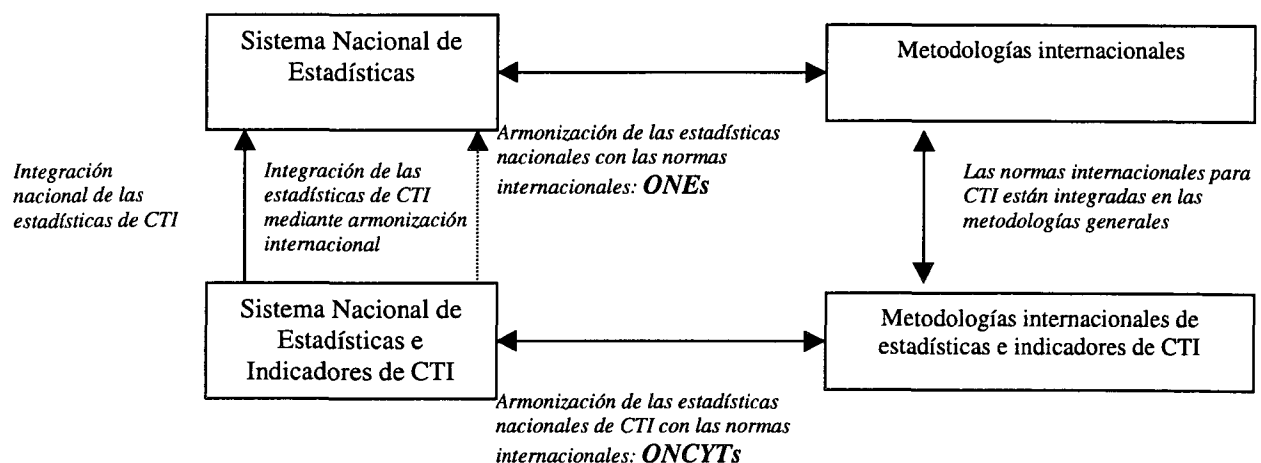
Sistema Nacional de Estadísticas

Metodologías internacionales

Armonización de las estadísticas nacionales con las normas internacionales: ONEs

Integración nacional de las estadísticas de CTI

Integración de las estadísticas de CTI mediante armonización internacional

Las normas internacionales para CTI están integradas en las metodologías generales

Sistema Nacional de Estadísticas e Indicadores de CTI

Metodologías internacionales de estadísticas e indicadores de CTI

Armonización de las estadísticas nacionales de CTI con las normas internacionales: ONCYTs